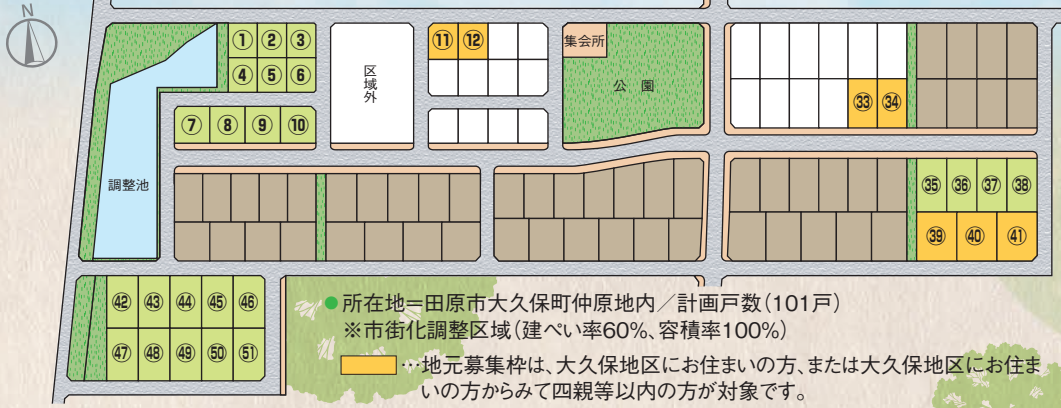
N

①②③
④⑤⑥
⑦⑧⑨⑩
区域外
⑪⑫
集会所
公園
㉝㉞
調整池
㉟㊱㊲㊳
㊴㊵㊶
㊷㊸㊹㊺㊻
㊼㊽㊾㊿51

● 所在地＝田原市大久保町仲原地内／計画戸数（101戸）
※市街化調整区域（建ぺい率60%、容積率100%）

…地元募集枠は、大久保地区にお住まいの方、または大久保地区にお住まいの方からみて四親等以内の方が対象です。